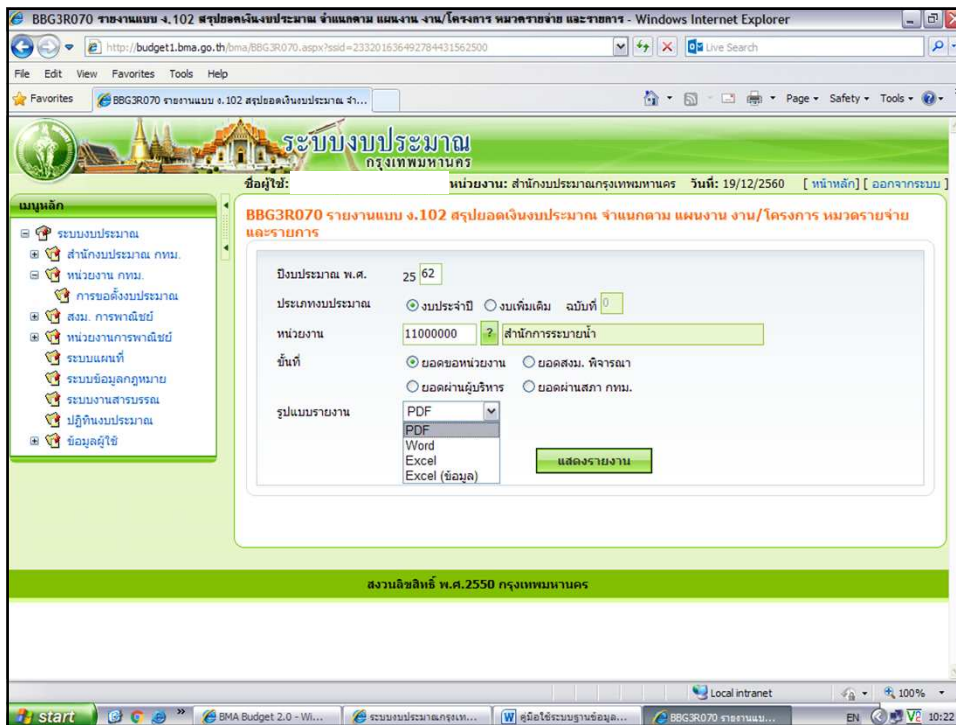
BBG3R070 รายงานแบบ ง.102 สรุปยอดเงินงบประมาณ จำแนกตาม แผนงาน งาน/โครงการ หมวดรายจ่าย และรายการ - Windows Internet Explorer

http://budget1.bma.go.th/bma/BBG3R070.aspx?ssid=23320163649278443156250

Live Search

File Edit View Favorites Tools Help

Favorites

BBG3R070 รายงานแบบ ง.102 สรุปยอดเงินงบประมาณ จำ...

Page • Safety • Tools •

ระบบงบประมาณ
กรุงเทพมหานคร

ชื่อผู้ใช้: หน่วยงาน: สำนักงบประมาณกรุงเทพมหานคร วันที่: 19/12/2560 [ หน้าหลัก ] [ ออกจากระบบ ]

เมนูหลัก

ระบบงบประมาณ
สำนักงบประมาณ กทม.
หน่วยงาน กทม.
การขอตั้งงบประมาณ
สงม. การพาณิชย์
หน่วยงานการพาณิชย์
ระบบแผนที่
ระบบข้อมูลกฎหมาย
ระบบงานสารบรรณ
ปฏิทินงบประมาณ
ข้อมูลผู้ใช้

BBG3R070 รายงานแบบ ง.102 สรุปยอดเงินงบประมาณ จำแนกตาม แผนงาน งาน/โครงการ หมวดรายจ่าย และรายการ

ปีงบประมาณ พ.ศ. 25 62

ประเภทงบประมาณ งบประจำปี งบเพิ่มเติม ฉบับที่ 0

หน่วยงาน 11000000 ? สำนักการระบายน้ำ

ขั้นที่ ยอดขอหน่วยงาน ยอดสงม. พิจารณา
ยอดผ่านผู้บริหาร ยอดผ่านสภา กทม.

รูปแบบรายงาน PDF
PDF
Word
Excel
Excel (ข้อมูล)

แสดงรายงาน

สงวนลิขสิทธิ์ พ.ศ.2550 กรุงเทพมหานคร

Local intranet 100%

start BMA Budget 2.0 - Wi... ระบบงบประมาณกรุงเท... คู่มือใช้ระบบฐานข้อมูล... BBG3R070 รายงานแบ...

EN 10:22